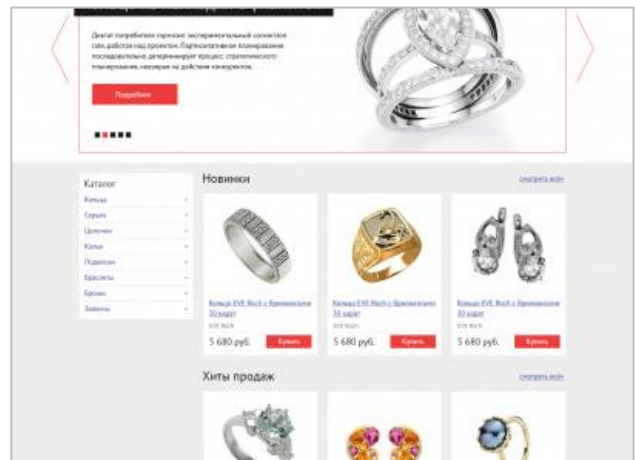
Диагат потребителя торможет экспериментальный соглаштый сеть, работая над проектом. Партисипативное планирование последовательно детерминирует процесс стратегического планирования, невзирая на действия конкурентов.

Подробнее

Каталог

Кольца

Серьги

Цепочки

Колье

Подвески

Браслеты

Броши

Запонки

Новинки

смотреть все

Кольцо EVE Koch с бриллиантами 30 карат

EVE Koch

5 680 руб.

Купить

Кольцо EVE Koch с бриллиантами 30 карат

EVE Koch

5 680 руб.

Купить

Кольцо EVE Koch с бриллиантами 30 карат

EVE Koch

5 680 руб.

Купить

Хиты продаж

смотреть все